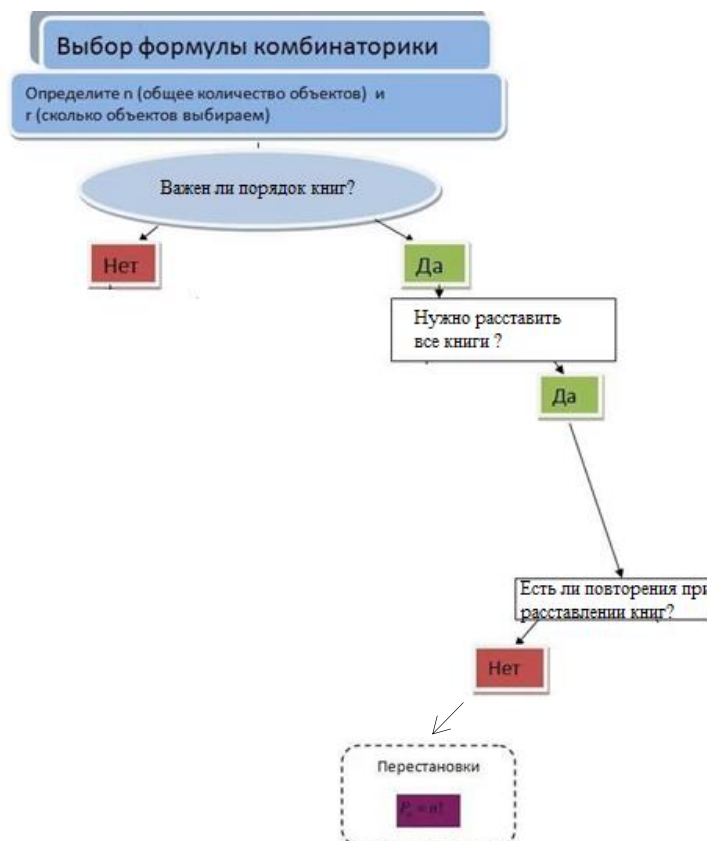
Выбор формулы комбинаторики

Определите n (общее количество объектов) и r (сколько объектов выбираем)

Важен ли порядок книг?

Нет

Да

Нужно расставить все книги ?

Да

Есть ли повторения при расставлении книг?

Нет

Перестановки

$P_n = n!$